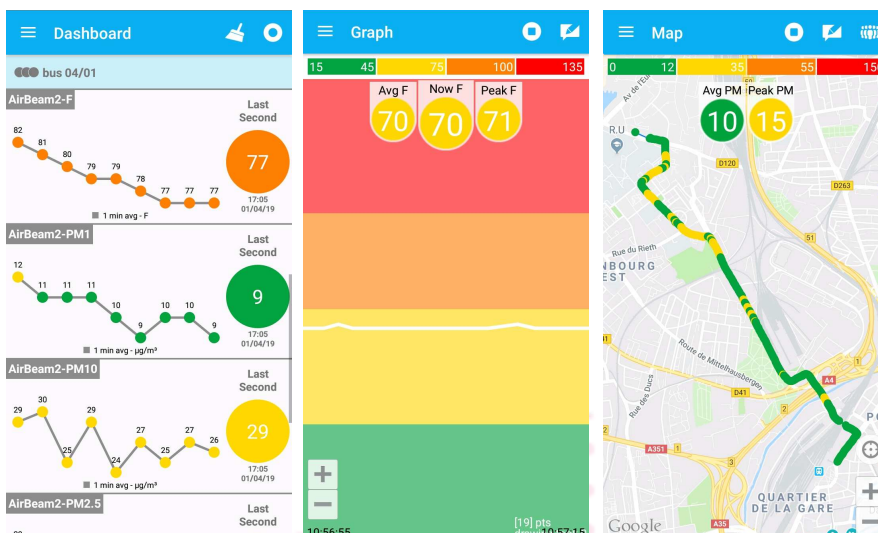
Dashboard

bus 04/01

AirBeam2-F

Last Second

82 81 80 79 79 78 77 77 77

77

17:05 01/04/19

1 min avg - F

AirBeam2-PM1

Last Second

12 11 11 11 10 9 10 10 9

9

17:05 01/04/19

1 min avg - µg/m³

AirBeam2-PM10

Last Second

29 30 25 29 24 27 25 27 26

29

17:05 01/04/19

1 min avg - µg/m³

AirBeam2-PM2.5

Last Second

Graph

15 45 75 100 135

Avg F 70

Now F 70

Peak F 71

+

−

10:56:55

[19] pts

10:57:15

Map

0 12 35 55

Avg PM 10

Peak PM 15

Av de l'Eu

R.U

D120

D263

51

Rue du Rieth

NBOURG EST

Route de Mittelhausbergen

Rue des Ducs

A4

D41

A351

3

QUARTIER DE LA GARE

A35

Google

+

−